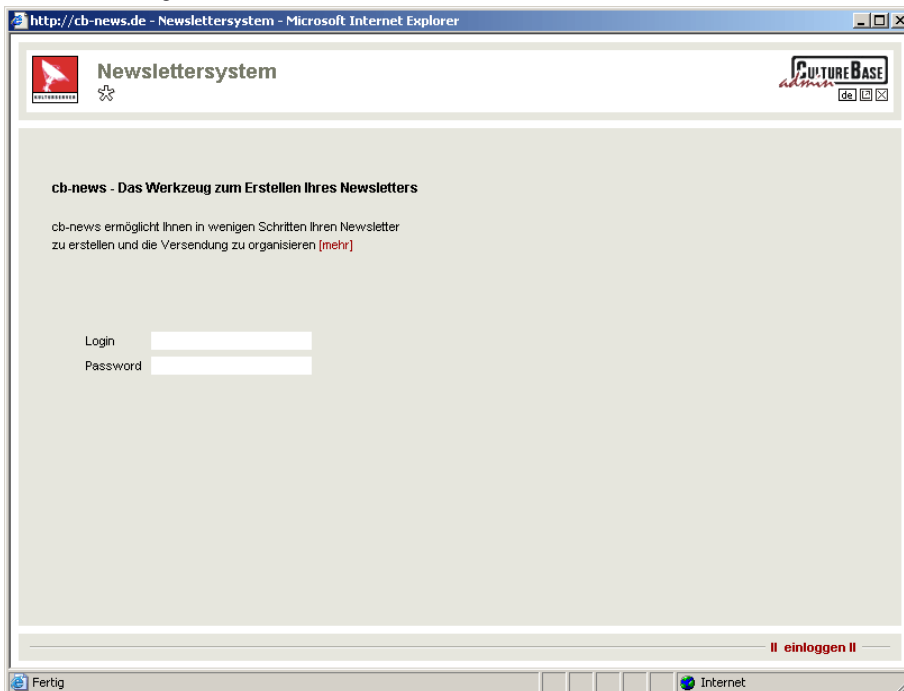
http://cb-news.de - Newslettersystem - Microsoft Internet Explorer

Newslettersystem

CULTUREBASE
admin
de

cb-news - Das Werkzeug zum Erstellen Ihres Newsletters

cb-news ermöglicht Ihnen in wenigen Schritten Ihren Newsletter zu erstellen und die Versendung zu organisieren [mehr]

Login
Password

II einloggen II

Fertig
Internet